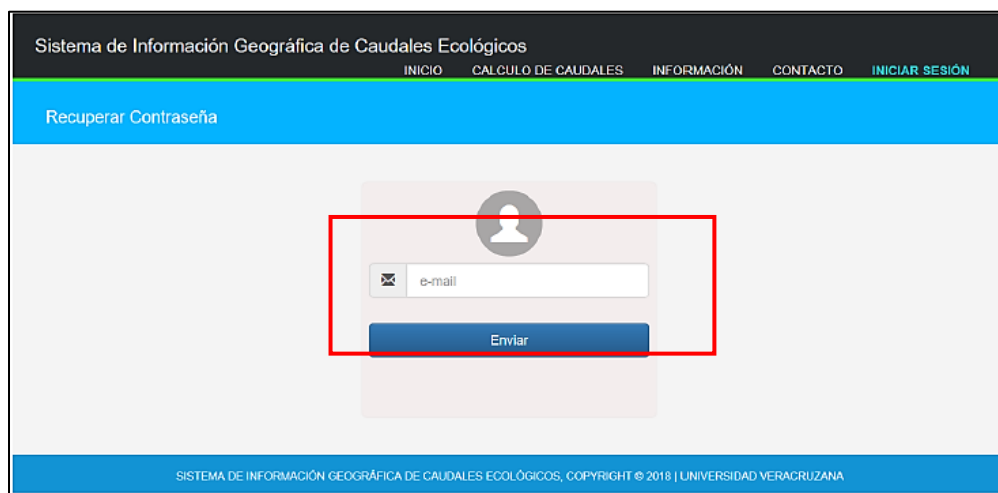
Sistema de Información Geográfica de Caudales Ecológicos

INICIO CALCULO DE CAUDALES INFORMACIÓN CONTACTO INICIAR SESIÓN

Recuperar Contraseña

e-mail

Enviar

SISTEMA DE INFORMACIÓN GEOGRÁFICA DE CAUDALES ECOLÓGICOS, COPYRIGHT © 2018 | UNIVERSIDAD VERACRUZANA